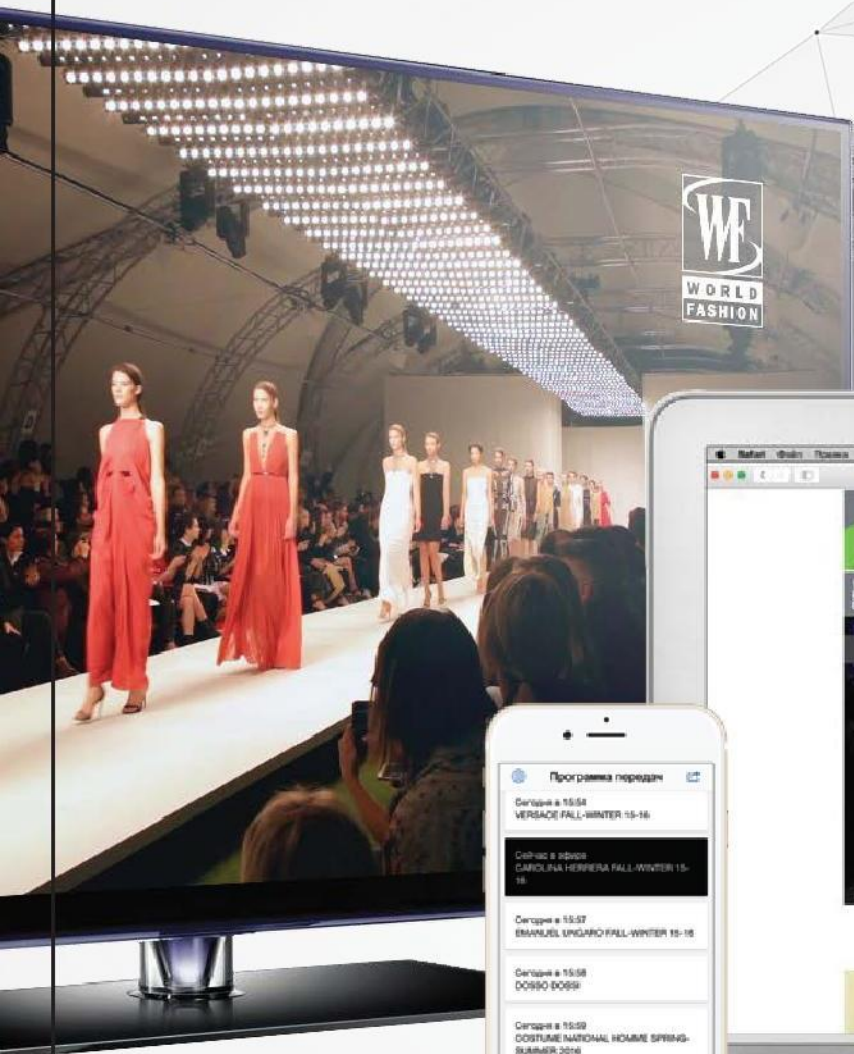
WF
WORLD
FASHION

Safari Файл Правка

Программа передач

Сегодня в 15:54
VERSACE FALL-WINTER 15-16

Сейчас в эфире
CAROLINA HERRERA FALL-WINTER 15-16

Сегодня в 15:57
EMANUEL UNGARO FALL-WINTER 15-16

Сегодня в 15:58
DOSSO DOSSI

Сегодня в 15:59
COSTUME NATIONAL HOMME SPRING-SUMMER 2016